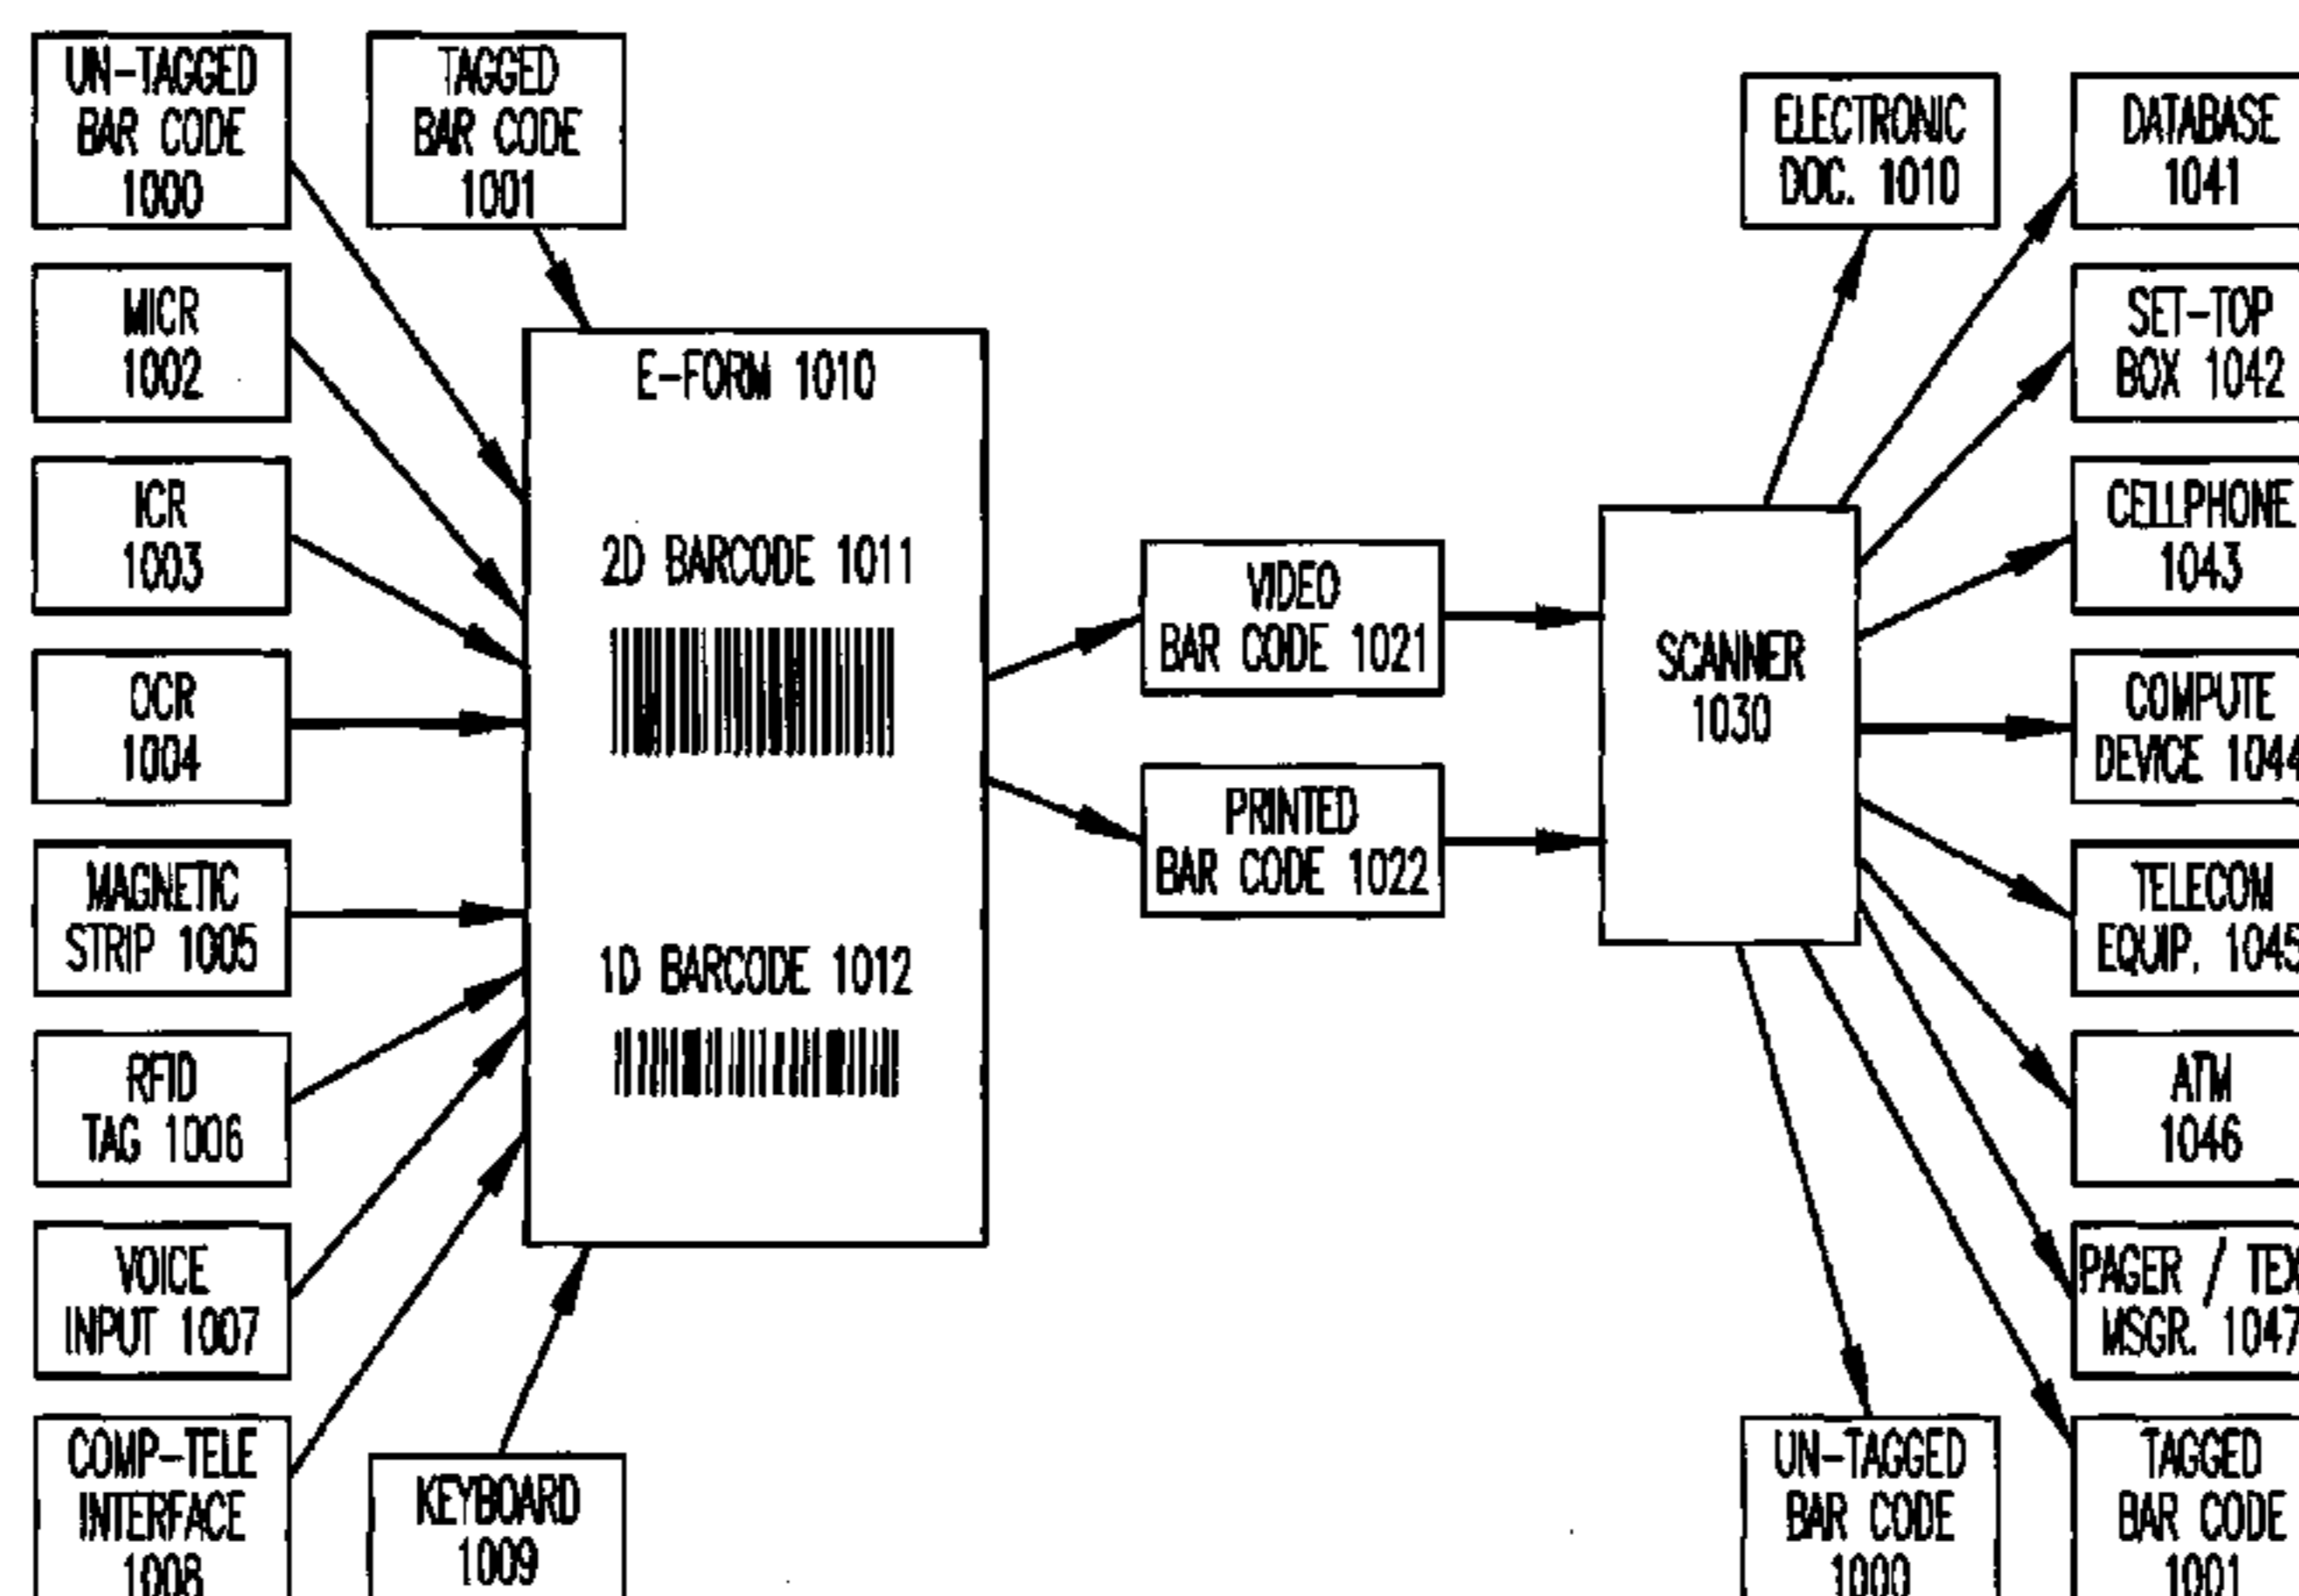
UN-TAGGED BAR CODE 1000

TAGGED BAR CODE 1001

MICR 1002

ICR 1003

OCR 1004

MAGNETIC STRIP 1005

RFID TAG 1006

VOICE INPUT 1007

COMP-TELE INTERFACE 1008

KEYBOARD 1009

E-FORM 1010

2D BARCODE 1011

1D BARCODE 1012

VIDEO BAR CODE 1021

PRINTED BAR CODE 1022

SCANNER 1030

ELECTRONIC DOC. 1010

DATABASE 1041

SET-TOP BOX 1042

CELLPHONE 1043

COMPUTE DEVICE 1044

TELECOM EQUIP. 1045

ATM 1046

PAGER / TEX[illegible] MSGR. 1047

UN-TAGGED BAR CODE 1000

TAGGED BAR CODE 1001